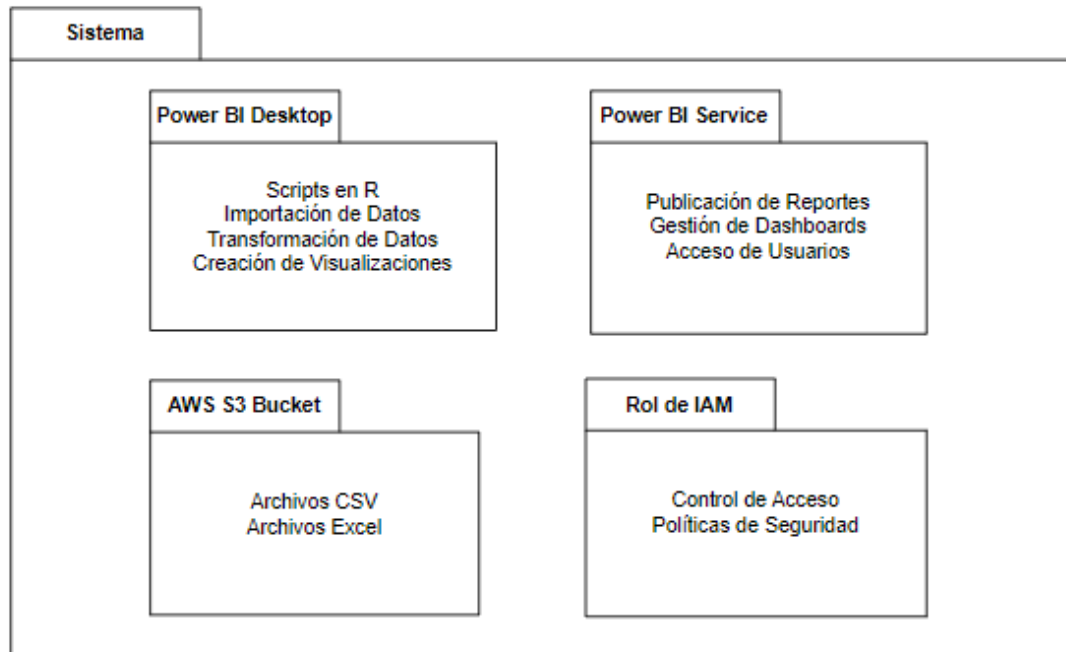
Sistema

Power BI Desktop

Scripts en R
Importación de Datos
Transformación de Datos
Creación de Visualizaciones

Power BI Service

Publicación de Reportes
Gestión de Dashboards
Acceso de Usuarios

AWS S3 Bucket

Archivos CSV
Archivos Excel

Rol de IAM

Control de Acceso
Políticas de Seguridad